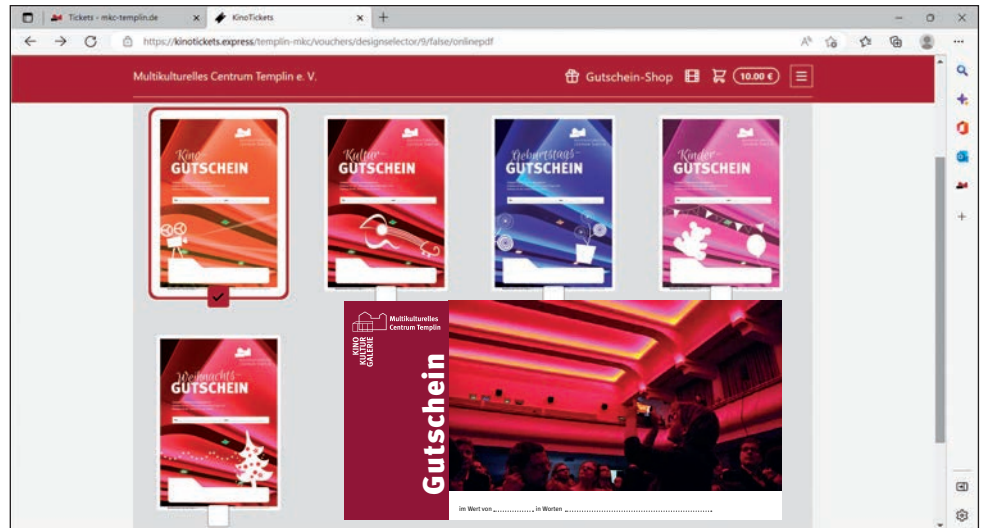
Tickets - mkc-templin.de
KinoTickets
https://kinotickets.express/templin-mkc/vouchers/designselector/9/false/onlinepdf

Multikulturelles Centrum Templin e. V.
Gutschein-Shop
10.00 €

Kino-
GUTSCHEIN

Kultur-
GUTSCHEIN

Geburtstags-
GUTSCHEIN

Kinder-
GUTSCHEIN

Weihnachts-
GUTSCHEIN

Multikulturelles
Centrum Templin

KINO
KULTUR
GALERIE

Gutschein

im Wert von ............... in Worten ...............................................................